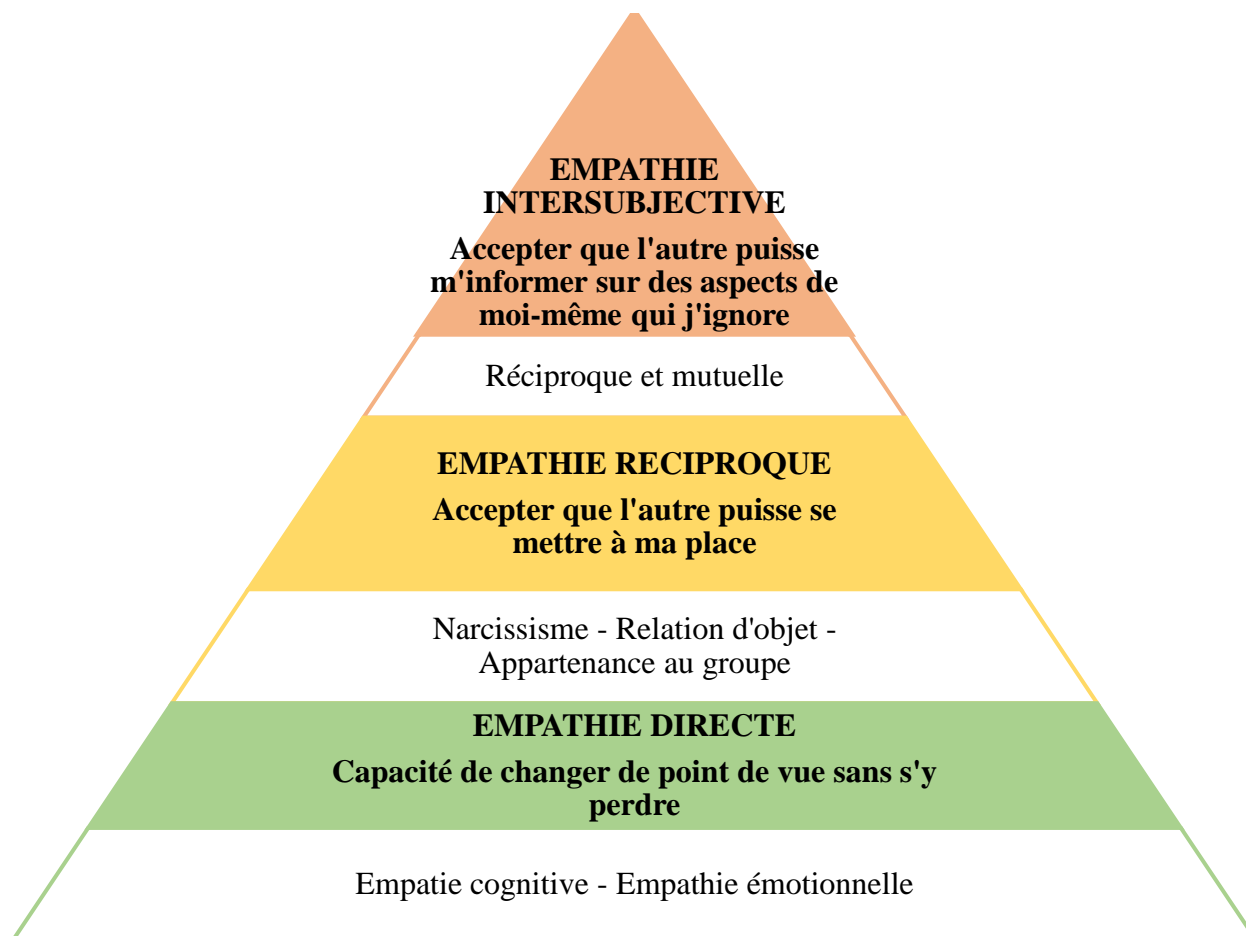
EMPATHIE INTERSUBJECTIVE

Accepter que l'autre puisse m'informer sur des aspects de moi-même qui j'ignore

Réciproque et mutuelle

EMPATHIE RECIPROQUE

Accepter que l'autre puisse se mettre à ma place

Narcissisme - Relation d'objet - Appartenance au groupe

EMPATHIE DIRECTE

Capacité de changer de point de vue sans s'y perdre

Empatie cognitive - Empathie émotionnelle